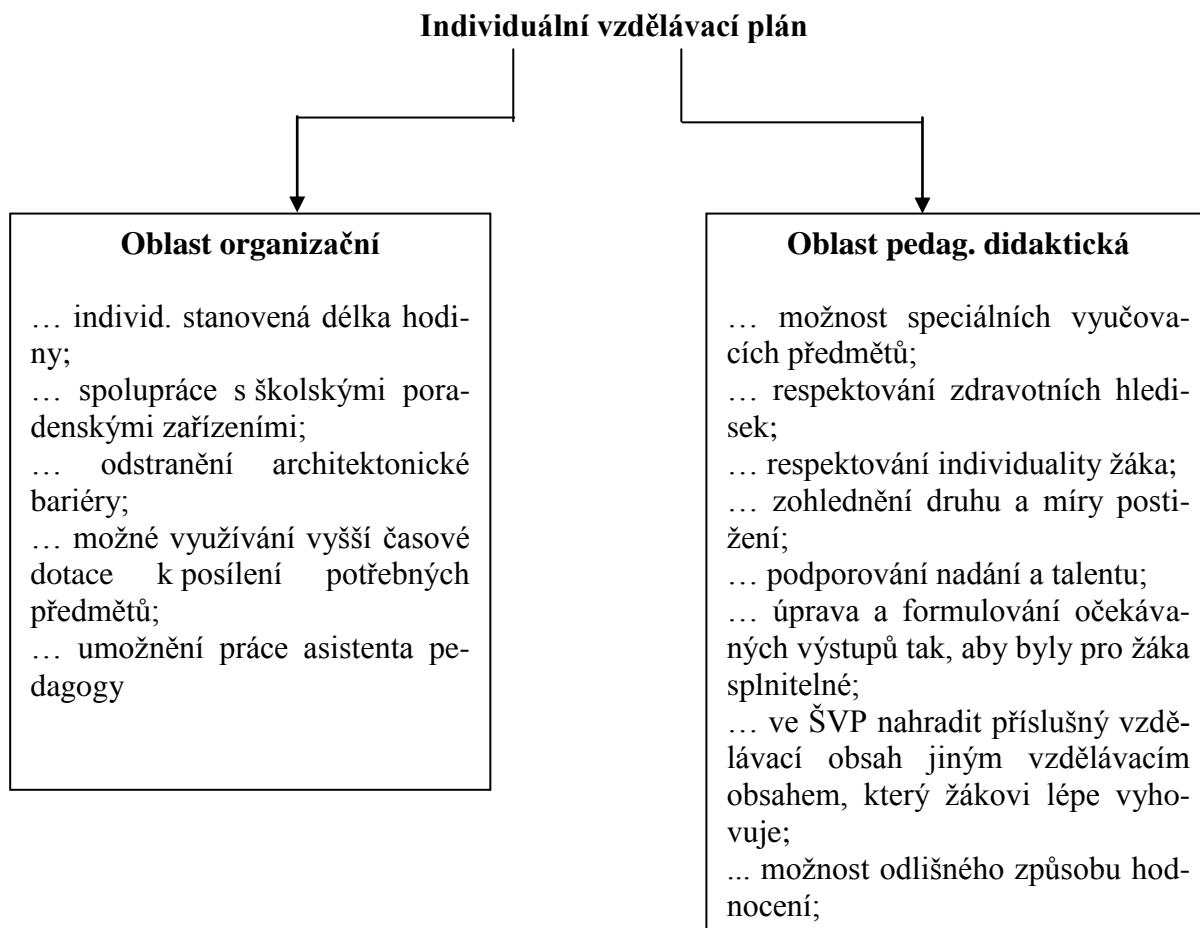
Individuální vzdělávací plán

Oblast organizační

… individ. stanovená délka hodiny;
… spolupráce s školskými poradenskými zařízeními;
… odstranění architektonické bariéry;
… možné využívání vyšší časové dotace k posílení potřebných předmětů;
… umožnění práce asistenta pedagogy

Oblast pedag. didaktická

… možnost speciálních vyučovacích předmětů;
… respektování zdravotních hledisek;
… respektování individuality žáka;
… zohlednění druhu a míry postižení;
… podporování nadání a talentu;
… úprava a formulování očekávaných výstupů tak, aby byly pro žáka splnitelné;
… ve ŠVP nahradit příslušný vzdělávací obsah jiným vzdělávacím obsahem, který žákovi lépe vyhovuje;
... možnost odlišného způsobu hodnocení;